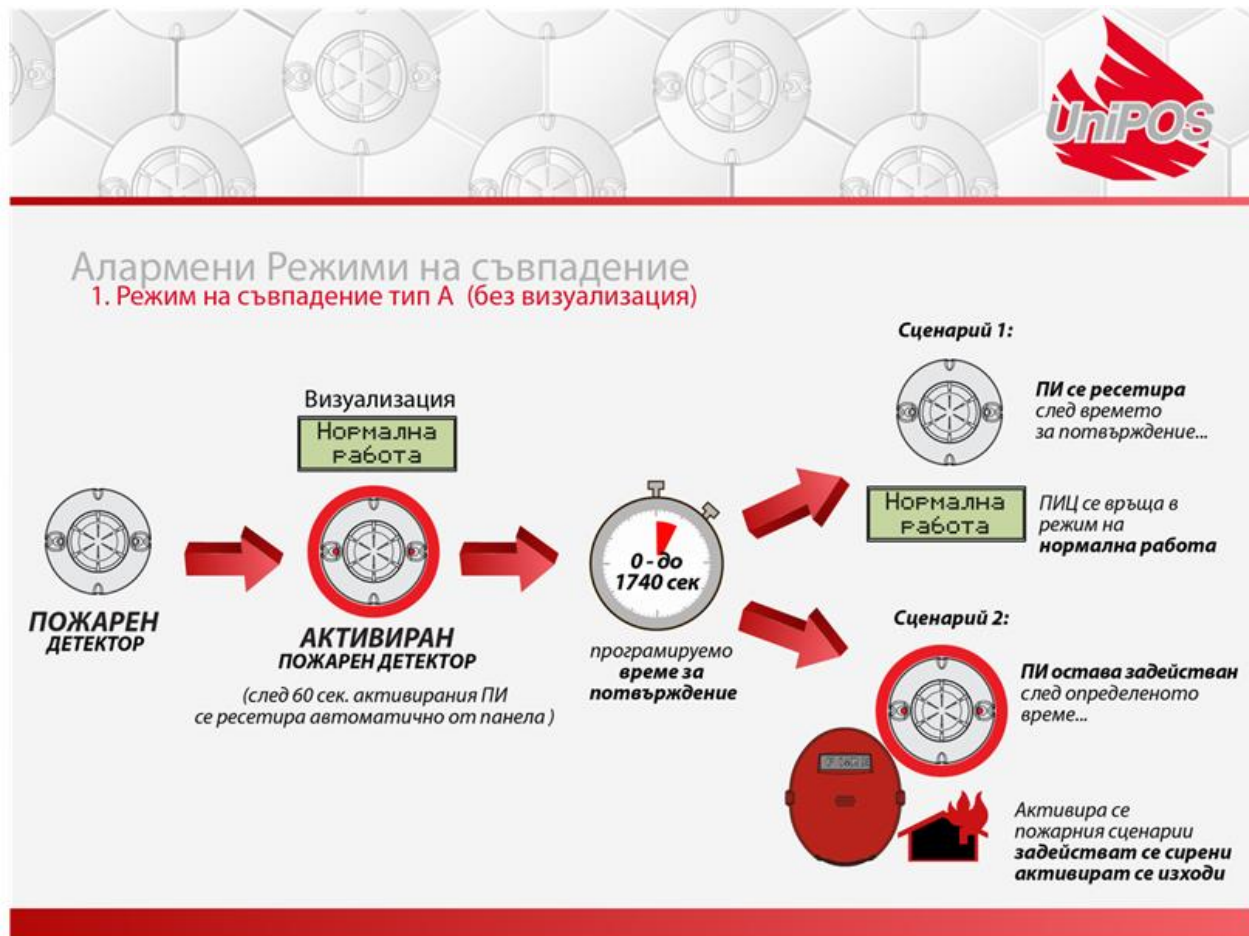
UniPOS

Алармени Режими на съвпадение
1. Режим на съвпадение тип А (без визуализация)

Визуализация
Нормална работа

ПОЖАРЕН ДЕТЕКТОР

АКТИВИРАН ПОЖАРЕН ДЕТЕКТОР
(след 60 сек. активирания ПИ се ресетира автоматично от панела )

0 - до 1740 сек

програмируемо време за потвърждение

Сценарий 1:

ПИ се ресетира след времето за потвърждение...

Нормална работа

ПИЦ се връща в режим на нормална работа

Сценарий 2:

ПИ остава задействан след определеното време...

Активира се пожарния сценарии задействат се сирени активират се изходи